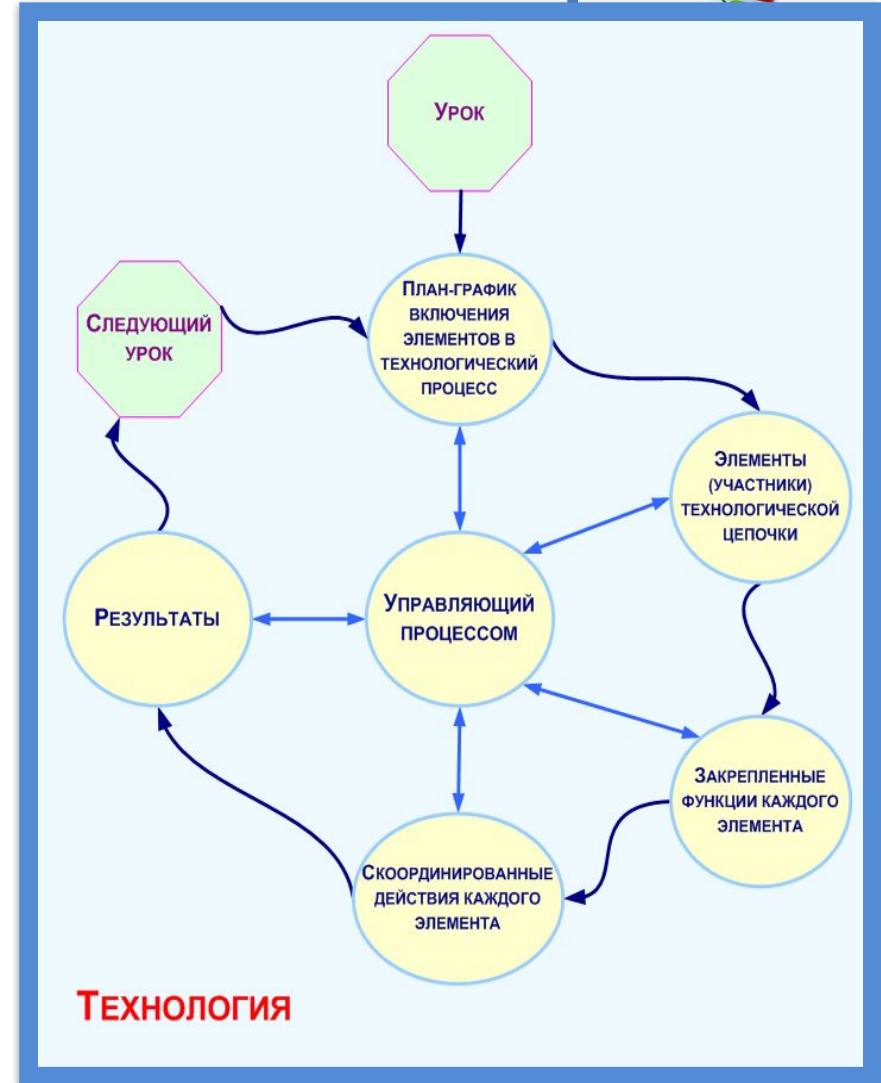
Урок

План-график включения элементов в технологический процесс

Следующий урок

Элементы (участники) технологической цепочки

Результаты

Управляющий процессом

Закрепленные функции каждого элемента

Скоординированные действия каждого элемента

Технология